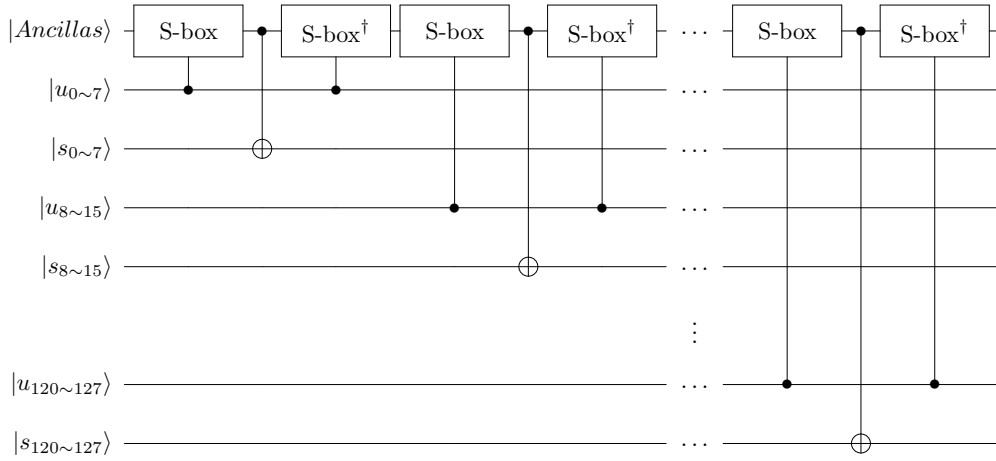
$|Ancillas\rangle$

S-box

S-box$^\dagger$

S-box

S-box$^\dagger$

$\cdots$

S-box

S-box$^\dagger$

$|u_{0\sim7}\rangle$

$|s_{0\sim7}\rangle$

$|u_{8\sim15}\rangle$

$|s_{8\sim15}\rangle$

$\vdots$

$|u_{120\sim127}\rangle$

$|s_{120\sim127}\rangle$